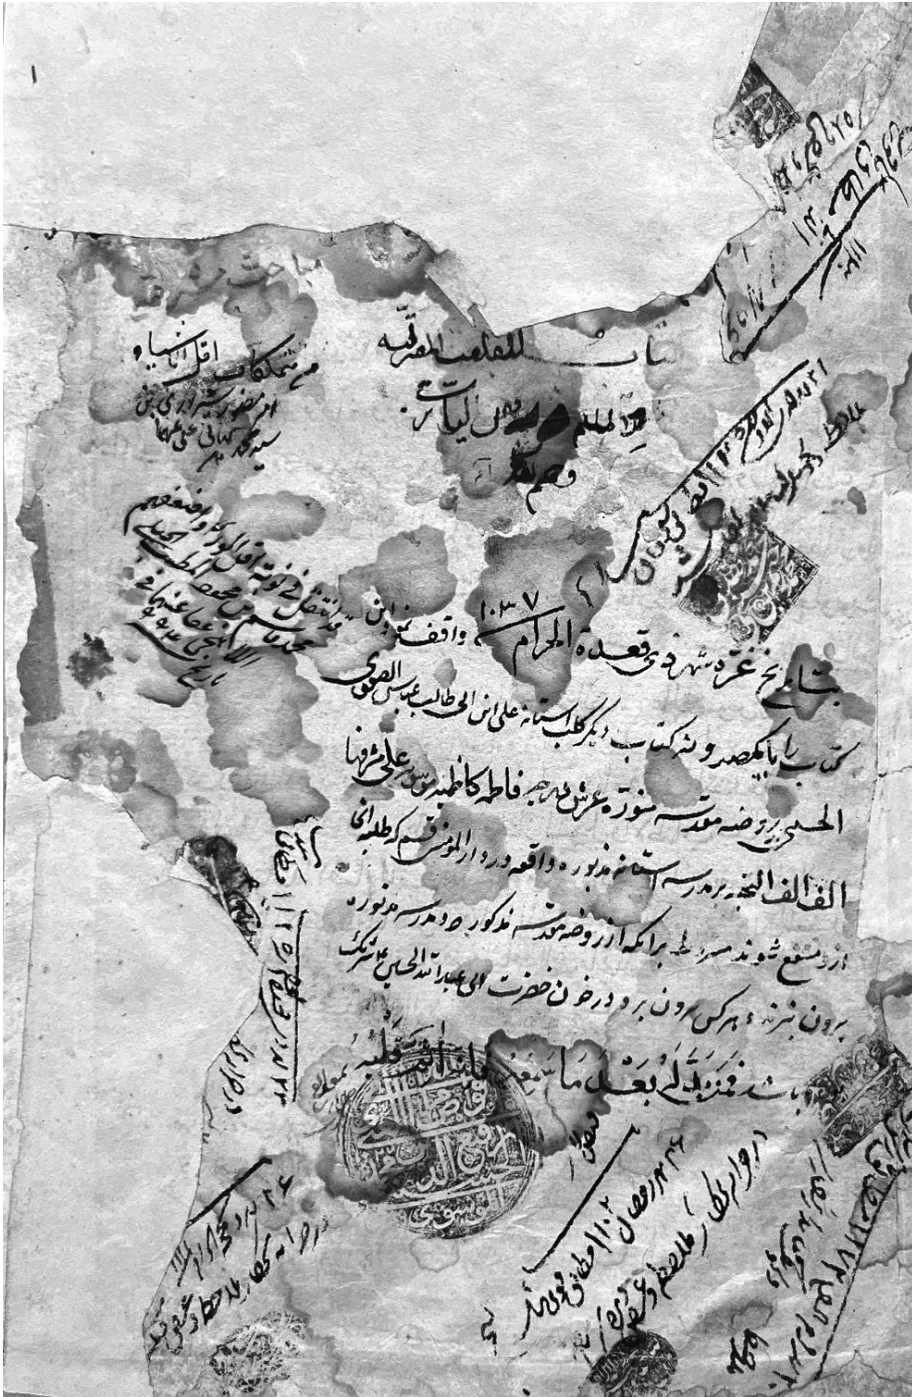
١

کتاب للفاضل الهرقلیه

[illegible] من لیالی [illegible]

من متملکات اقل الانبیاء
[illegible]
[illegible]

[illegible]
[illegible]
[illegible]

بتاریخ غره شهر ذی قعده الحرام ١٠٣٧ وقف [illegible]

کتاب را با یکصد و نه کتاب دیگر کلب آستانه علی ابن ابی طالب عباس الصفوی

الحسینی بروضه مقدسه منوره عرش درجه فاطمه کاظمیه بنت علی بن موسی الرضا

الف الف التحیه بر مدرسه آستانه مذبوره واقعه در دار المؤمنین قم که طلبه انتفاع

از منتفع شوند مشروط براینکه از روضه مقدسه مذکوره و مدرسه مزبوره

بیرون نبرند و هر کس بیرون برد در خون حضرت ابی عبدالله الحسین شریک

باشد فمن بدله بعد ما سمعه فانما اثمه علی الذین یبدلونه

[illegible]

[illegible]